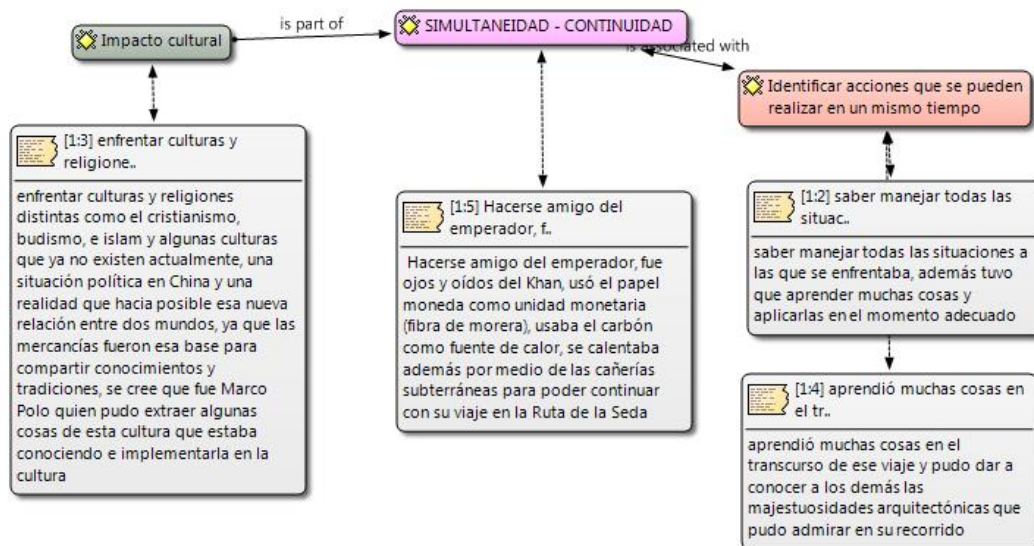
Impacto cultural

is part of

SIMULTANEIDAD - CONTINUIDAD

is associated with

Identificar acciones que se pueden realizar en un mismo tiempo

[1:3] enfrentar culturas y religione..

enfrentar culturas y religiones distintas como el cristianismo, budismo, e islam y algunas culturas que ya no existen actualmente, una situación política en China y una realidad que hacia posible esa nueva relación entre dos mundos, ya que las mercancías fueron esa base para compartir conocimientos y tradiciones, se cree que fue Marco Polo quien pudo extraer algunas cosas de esta cultura que estaba conociendo e implementarla en la cultura

[1:5] Hacerse amigo del emperador, f..

Hacerse amigo del emperador, fue ojos y oídos del Khan, usó el papel moneda como unidad monetaria (fibra de morera), usaba el carbón como fuente de calor, se calentaba además por medio de las cañerías subterráneas para poder continuar con su viaje en la Ruta de la Seda

[1:2] saber manejar todas las situac..

saber manejar todas las situaciones a las que se enfrentaba, además tuvo que aprender muchas cosas y aplicarlas en el momento adecuado

[1:4] aprendió muchas cosas en el tr..

aprendió muchas cosas en el transcurso de ese viaje y pudo dar a conocer a los demás las majestuosidades arquitectónicas que pudo admirar en su recorrido